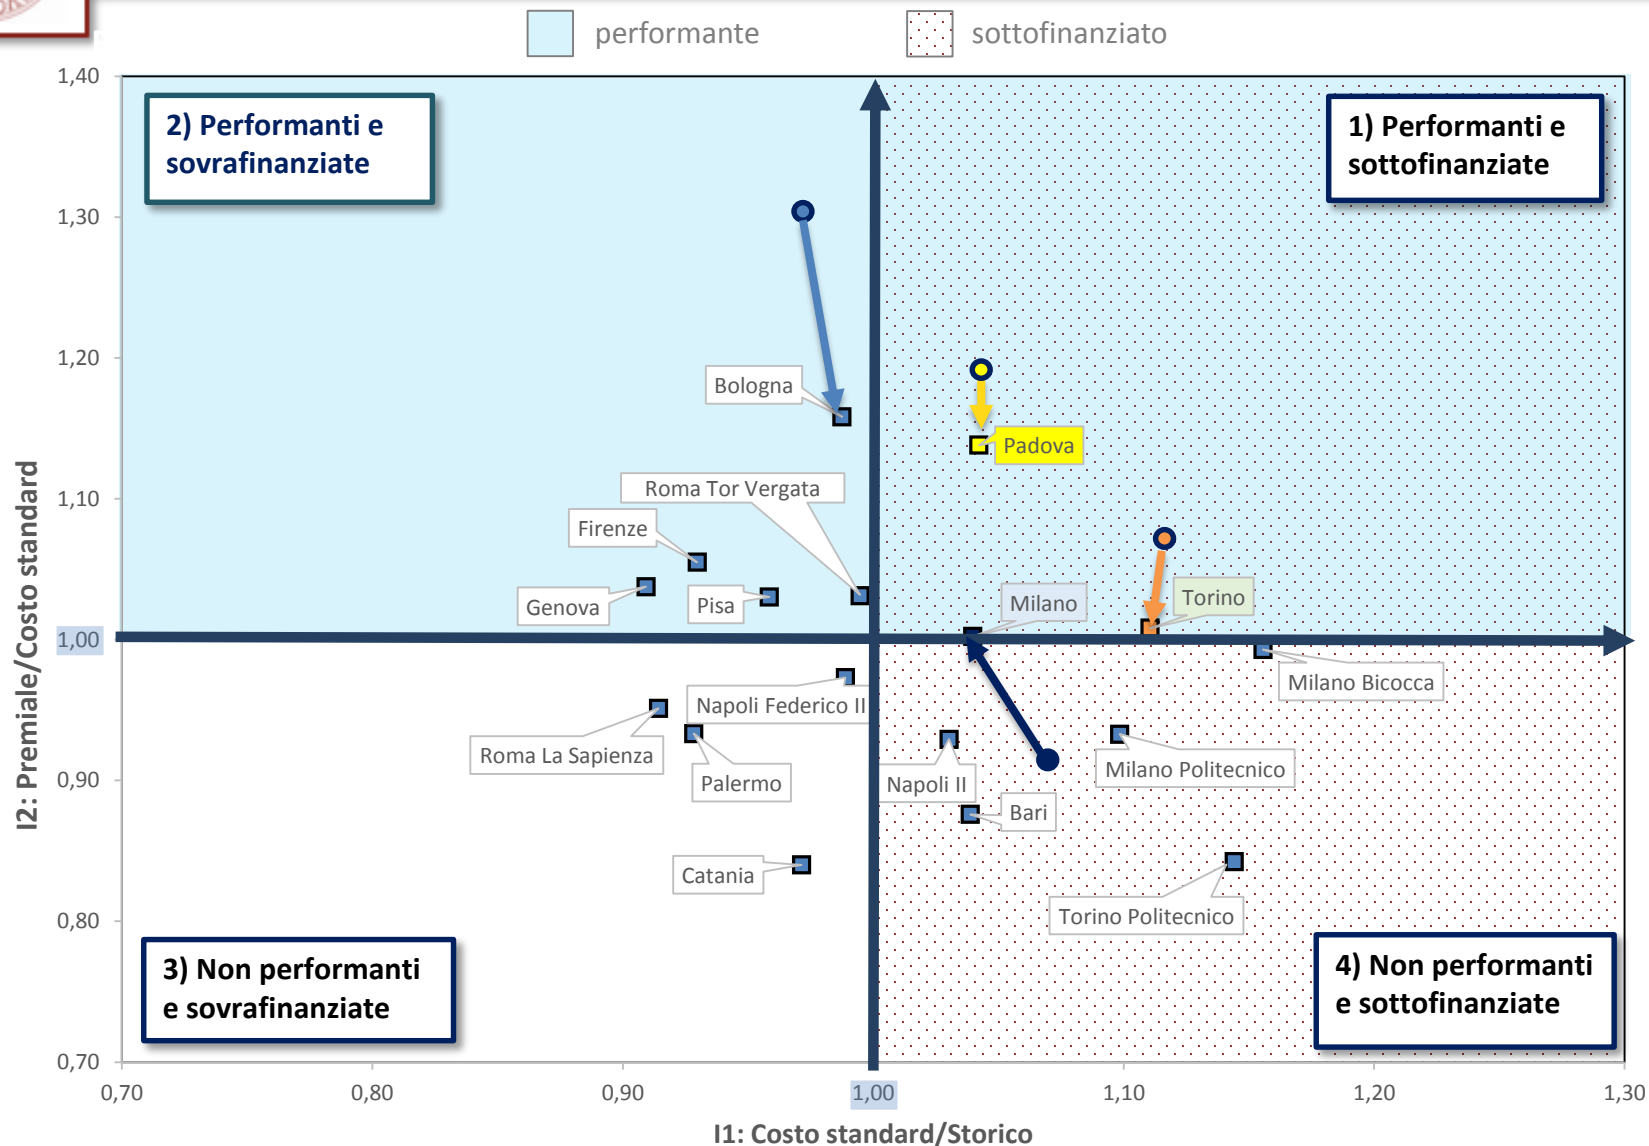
performante
sottofinanziato

2) Performanti e sovrafinanziate

1) Performanti e sottofinanziate

3) Non performanti e sovrafinanziate

4) Non performanti e sottofinanziate

Bologna
Padova
Roma Tor Vergata
Firenze
Genova
Pisa
Milano
Torino
Milano Bicocca
Napoli Federico II
Roma La Sapienza
Palermo
Napoli II
Milano Politecnico
Bari
Catania
Torino Politecnico

1,40
1,30
1,20
1,10
1,00
0,90
0,80
0,70

0,70
0,80
0,90
1,00
1,10
1,20
1,30

I2: Premiale/Costo standard
I1: Costo standard/Storico